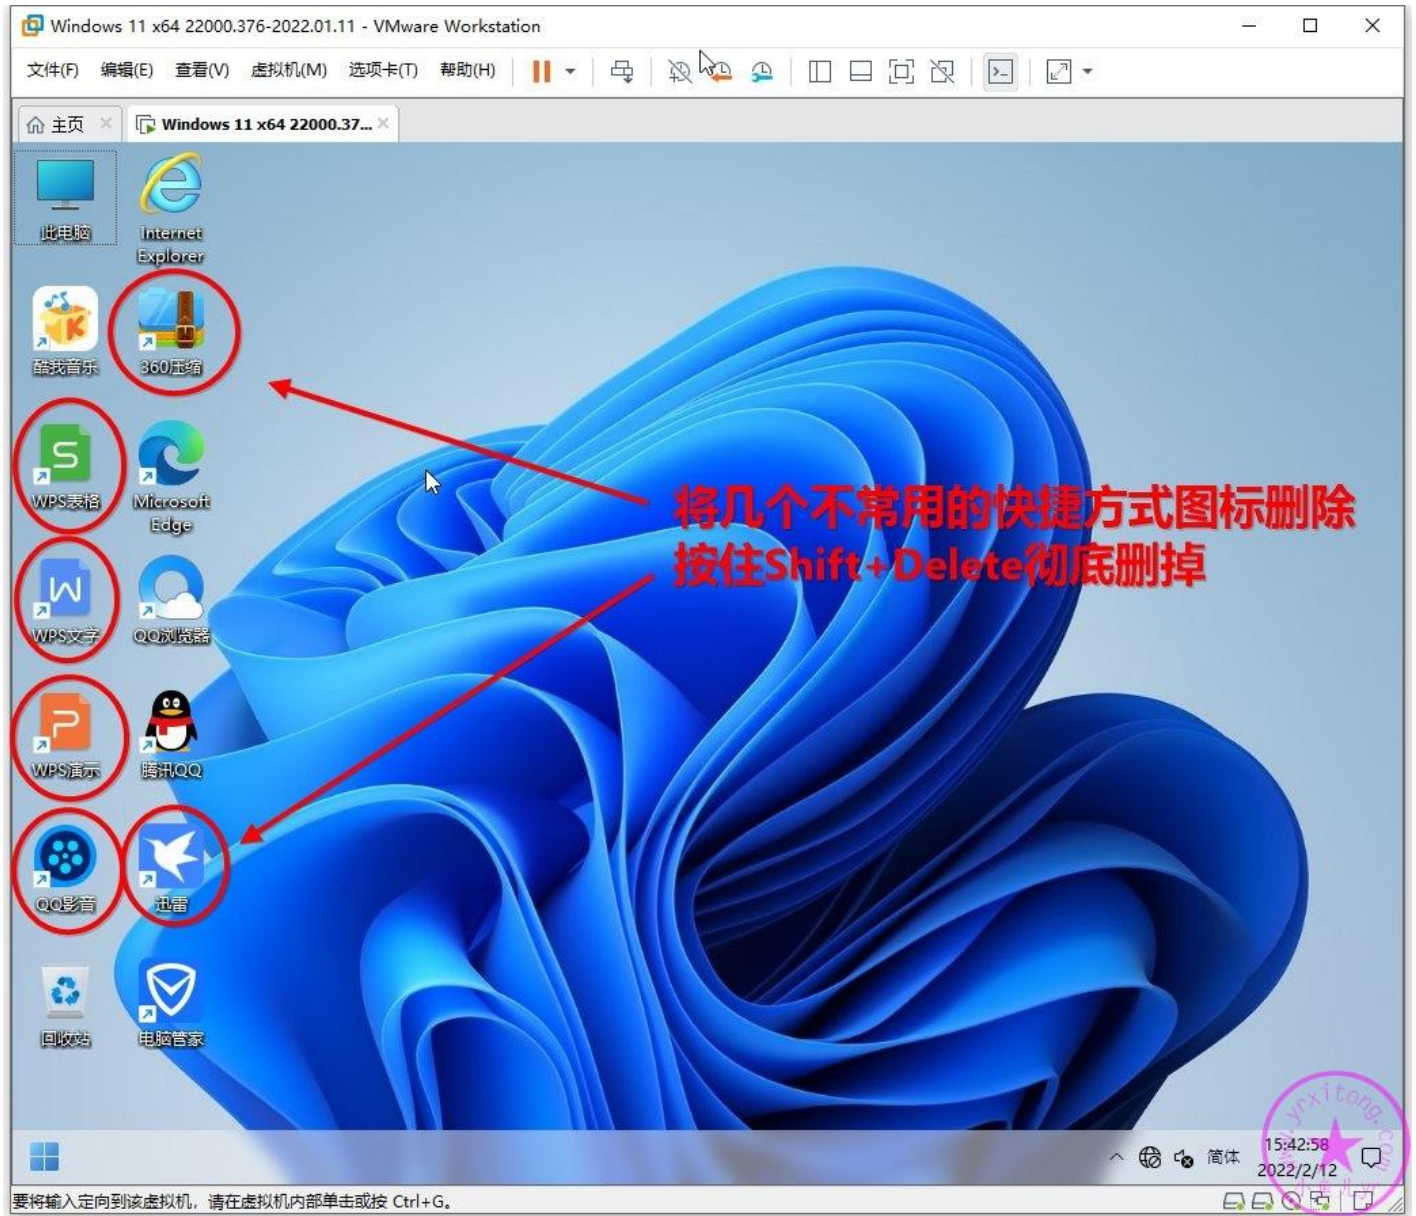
Windows 11 x64 22000.376-2022.01.11 - VMware Workstation

文件(F) 编辑(E) 查看(V) 虚拟机(M) 选项卡(T) 帮助(H)

主页

Windows 11 x64 22000.37...

此电脑

Internet Explorer

酷我音乐

360压缩

WPS表格

Microsoft Edge

WPS文字

QQ浏览器

WPS演示

腾讯QQ

QQ影音

迅雷

回收站

电脑管家

将几个不常用的快捷方式图标删除
按住Shift+Delete彻底删掉

简体

15:42:58
2022/2/12

yrxitong.com

要将输入定向到该虚拟机，请在虚拟机内部单击或按 Ctrl+G。